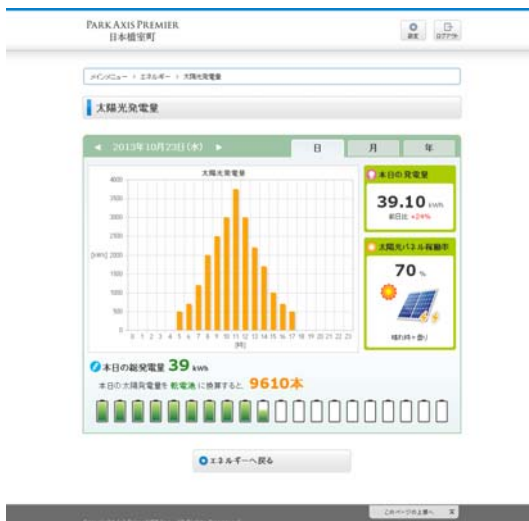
PARK AXIS PREMIER
日本橋室町

設定 ログアウト

メインメニュー > エネルギー > 太陽光発電量

太陽光発電量

◀ 2013年10月23日(水) ▶

日 月 年

太陽光発電量

4000
3500
3000
2500
2000
1500
1000
500
0

[kWh]

0 1 2 3 4 5 6 7 8 9 10 11 12 13 14 15 16 17 18 19 20 21 22 23
[時]

本日の発電量
39.10 kWh
前日比 +24%

太陽光パネル稼働率
70 %
晴れ時々曇り

本日の総発電量 39 kWh
本日の太陽光発電量を 乾電池 に換算すると 9610本

エネルギーへ戻る

このページの上部へ